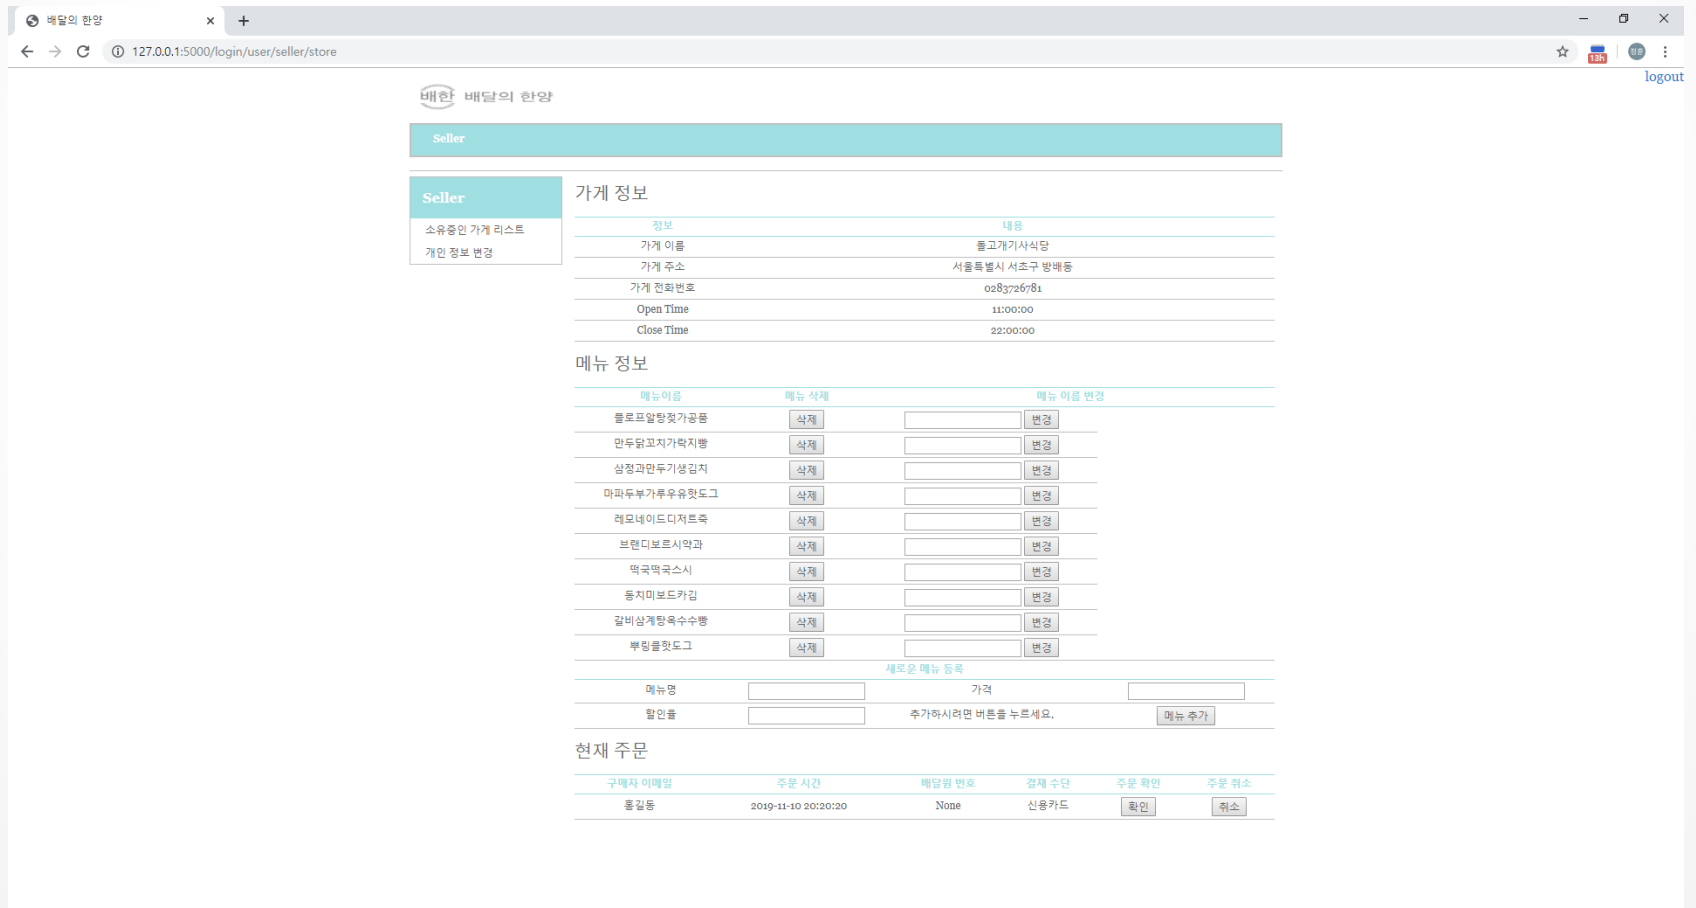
배달의 한양 ×
+

127.0.0.1:5000/login/user/seller/store

logout

배한 배달의 한양

Seller

Seller
소유중인 가게 리스트
개인 정보 변경

가게 정보

| 정보 | 내용 |
|---|---|
| 가게 이름 | 돌고개기사식당 |
| 가게 주소 | 서울특별시 서초구 방배동 |
| 가게 전화번호 | 0283726781 |
| Open Time | 11:00:00 |
| Close Time | 22:00:00 |

메뉴 정보

| 메뉴이름 | 메뉴 삭제 | 메뉴 이름 변경 |
|---|---|---|
| 콜로프알탕젓가공품 | 삭제 | 변경 |
| 만두닭꼬치가락지빵 | 삭제 | 변경 |
| 삼정과만두기생김치 | 삭제 | 변경 |
| 마파두부가루우유핫도그 | 삭제 | 변경 |
| 레모네이드디저트죽 | 삭제 | 변경 |
| 브렌디보르시악과 | 삭제 | 변경 |
| 떡국떡국스시 | 삭제 | 변경 |
| 동치미보드카김 | 삭제 | 변경 |
| 갈비삼계탕옥수수빵 | 삭제 | 변경 |
| 뿌링클핫도그 | 삭제 | 변경 |

새로운 메뉴 등록

| 메뉴명 | | 가격 | |
|---|---|---|---|
| 할인률 | | 추가하시려면 버튼을 누르세요. | 메뉴 추가 |

현재 주문

| 구매자 이메일 | 주문 시간 | 배달원 번호 | 결제 수단 | 주문 확인 | 주문 취소 |
|---|---|---|---|---|---|
| 홍길동 | 2019-11-10 20:20:20 | None | 신용카드 | 확인 | 취소 |